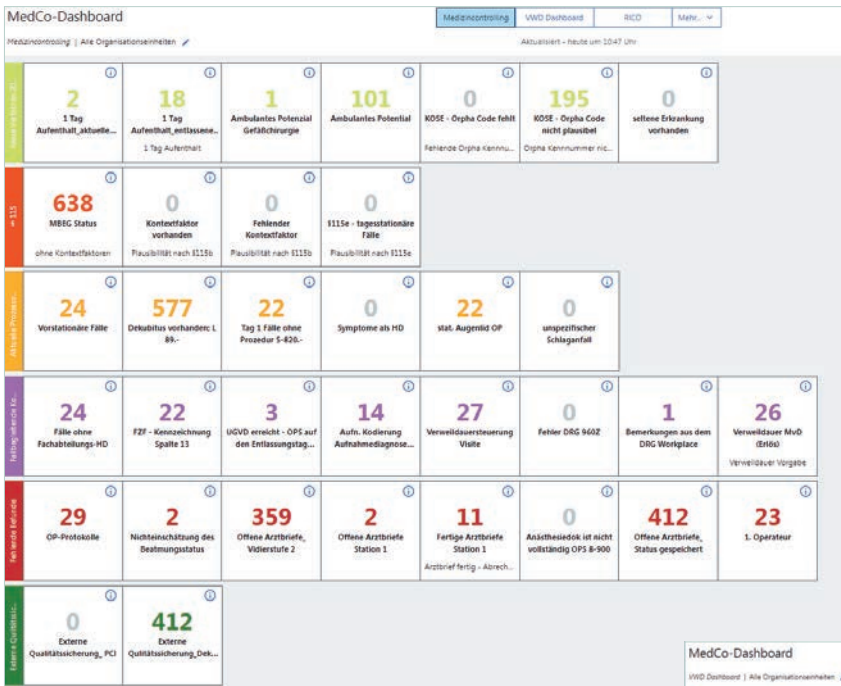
MedCo-Dashboard

Medizincontrolling | Alle Organisationseinheiten

Medizincontrolling | VWD Dashboard | RICO | Mehr...

Aktualisiert - heute um 10:47 Uhr

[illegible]

2
1 Tag Aufenthalt_aktuelle...

18
1 Tag Aufenthalt_entlassene...
1 Tag Aufenthalt

1
Ambulantes Potenzial Gefäßchirurgie

101
Ambulantes Potential

0
KOSE - Orpha Code fehlt
Fehlende Orpha Kennnu...

195
KOSE - Orpha Code nicht plausibel
Orpha Kennnummer nic...

0
seltene Erkrankung vorhanden

§115

638
MBEG Status
ohne Kontextfaktoren

0
Kontextfaktor vorhanden
Plausibilität nach §115b

0
Fehlender Kontextfaktor
Plausibilität nach §115b

0
§115e - tagesstationäre Fälle
Plausibilität nach §115e

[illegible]

24
Vorstationäre Fälle

577
Dekubitus vorhanden; L 89.-

22
Tag 1 Fälle ohne Prozedur 5-820.-

0
Symptome als HD

22
stat. Augenlid OP

0
unspezifischer Schlaganfall

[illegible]

24
Fälle ohne Fachabteilungs-HD

22
F2F - Kennzeichnung Spalte 13

3
UGVD erreicht - OPS auf den Entlassungstag...

14
Aufn. Kodierung Aufnahmediagnose...

27
Verweildauersteuerung Visite

0
Fehler DRG 960Z

1
Bemerkungen aus dem DRG Workplace

26
Verweildauer MvD (Erlös)
Verweildauer Vorgabe

Fehlende Befunde

29
OP-Protokolle

2
Nichteinschätzung des Beatmungsstatus

359
Offene Arztbriefe_ Vidierstufe 2

2
Offene Arztbriefe Station 1

11
Fertige Arztbriefe Station 1
Arztbrief fertig - Abrech...

0
Anästhesiedok ist nicht vollständig OPS 8-900

412
Offene Arztbriefe_ Status gespeichert

23
1. Operateur

Externe Qualitätssi...

0
Externe Qualitätssicherung_ PCI

412
Externe Qualitätssicherung_Dek...

MedCo-Dashboard
VWD Dashboard | Alle Organisationseinheiten